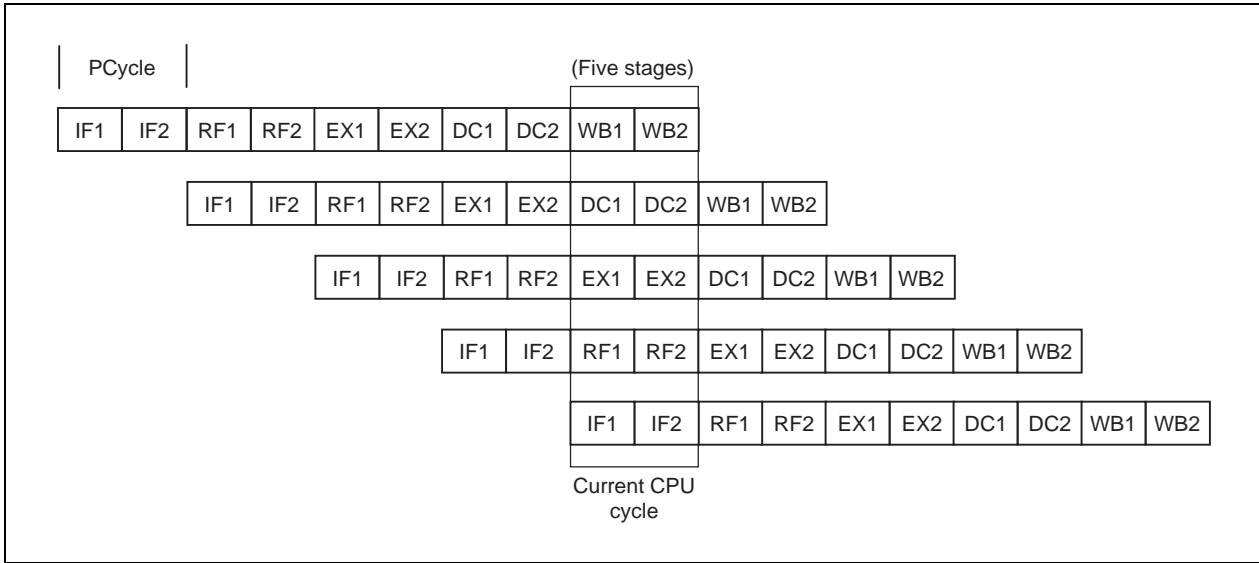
PCycle

(Five stages)

IF1 IF2 RF1 RF2 EX1 EX2 DC1 DC2 WB1 WB2

IF1 IF2 RF1 RF2 EX1 EX2 DC1 DC2 WB1 WB2

IF1 IF2 RF1 RF2 EX1 EX2 DC1 DC2 WB1 WB2

IF1 IF2 RF1 RF2 EX1 EX2 DC1 DC2 WB1 WB2

IF1 IF2 RF1 RF2 EX1 EX2 DC1 DC2 WB1 WB2

Current CPU cycle